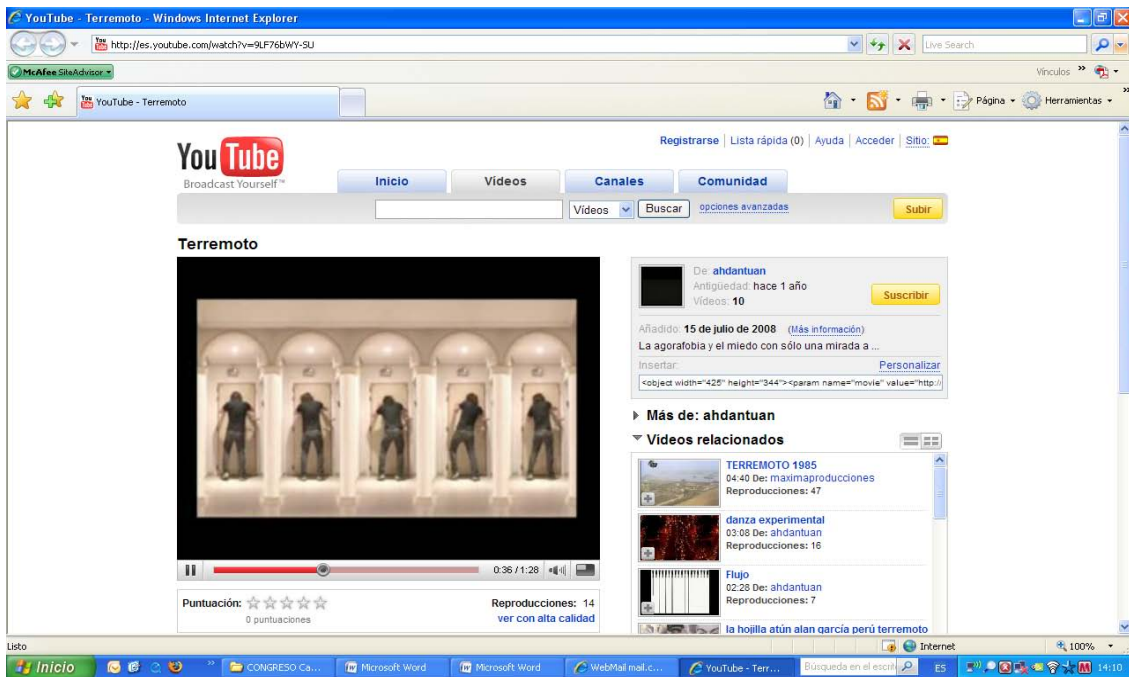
YouTube - Terremoto - Windows Internet Explorer

http://es.youtube.com/watch?v=9LF76bWY-SU

Live Search

McAfee SiteAdvisor

Vínculos

YouTube - Terremoto

Página · Herramientas ·

You Tube
Broadcast Yourself™

Registrarse | Lista rápida (0) | Ayuda | Acceder | Sitio:

Inicio | Videos | Canales | Comunidad

Videos | Buscar | opciones avanzadas | Subir

Terremoto

0:36 / 1:28

Puntuación:
0 puntuaciones

Reproducciones: 14
ver con alta calidad

De: ahdantuan
Antigüedad: hace 1 año
Vídeos: 10

Suscribir

Añadido: 15 de julio de 2008 (Más información)
La agorafobia y el miedo con sólo una mirada a ...

Insertar: Personalizar
<object width="425" height="344"><param name="movie" value="http://

Más de: ahdantuan

Videos relacionados

TERREMOTO 1985
04:40 De: maximaproducciones
Reproducciones: 47

danza experimental
03:08 De: ahdantuan
Reproducciones: 16

Flujo
02:28 De: ahdantuan
Reproducciones: 7

la hojilla atún alan garcía perú terremoto

Listo

Internet

100%

Inicio | CONGRESO Ca... | Microsoft Word | Microsoft Word | WebMail mail.c... | YouTube - Terr... | Búsqueda en el escrit | ES | 14:10